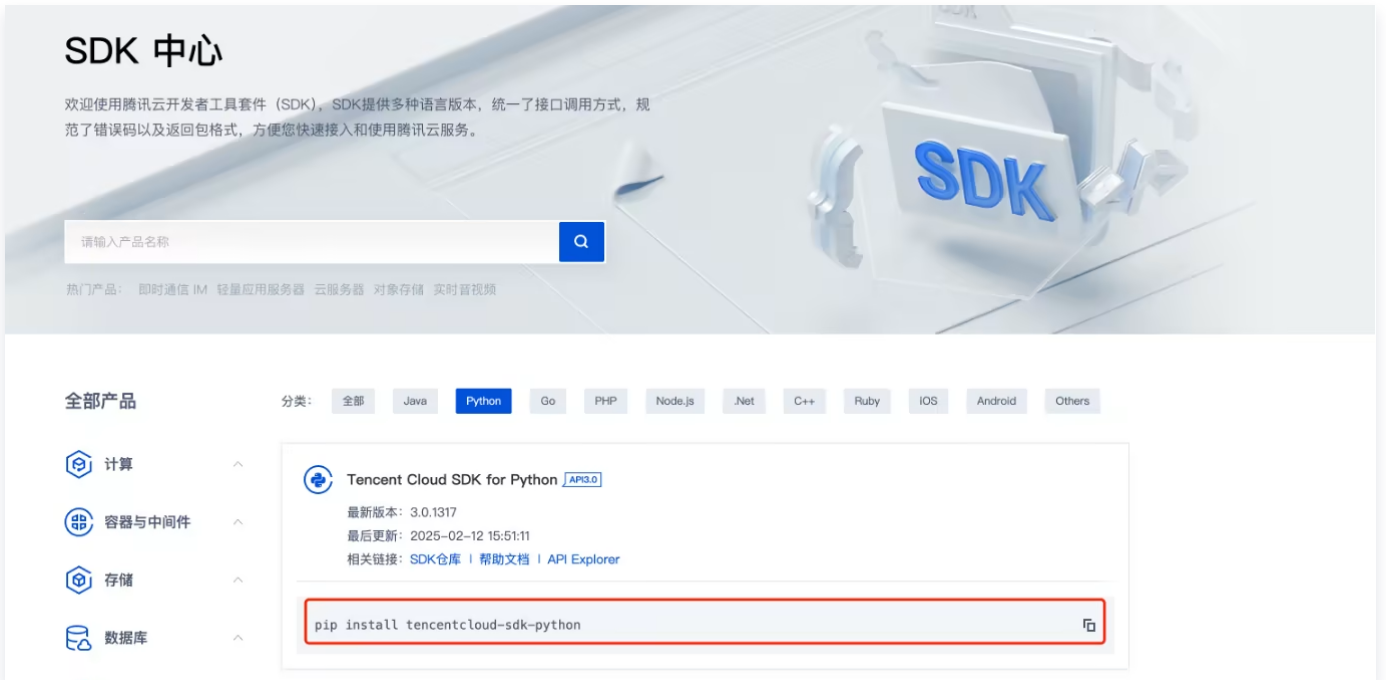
SDK 中心

欢迎使用腾讯云开发者工具套件（SDK），SDK提供多种语言版本，统一了接口调用方式，规范了错误码以及返回包格式，方便您快速接入和使用腾讯云服务。

SDK

请输入产品名称

热门产品： 即时通信 IM 轻量应用服务器 云服务器 对象存储 实时音视频

全部产品

分类： 全部 Java Python Go PHP Node.js .Net C++ Ruby iOS Android Others

计算

容器与中间件

存储

数据库

Tencent Cloud SDK for Python API3.0

最新版本：3.0.1317

最后更新：2025-02-12 15:51:11

相关链接：SDK仓库 | 帮助文档 | API Explorer

pip install tencentcloud-sdk-python